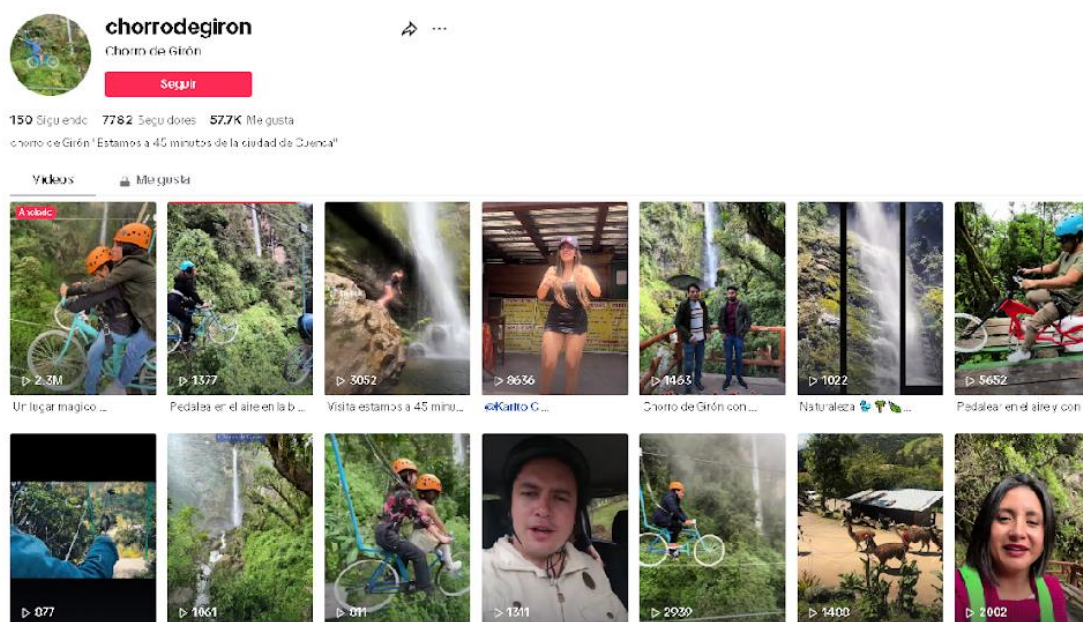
chorrodegiron

Chorro de Girón

Seguir

150 Siguiendo 7782 Seguidores 57.7K Me gusta

chorro de Girón "Estamos a 45 minutos de la ciudad de Cuenca"

Videos Me gusta

A votado

▷ 2.3M
Un lugar magico ...

▷ 1377
Pedalea en el aire en la b...

▷ 3052
Visita estamos a 45 minu...

▷ 8636
@Karito G...

▷ 1463
Chorro de Girón con ...

▷ 1022
Naturaleza 🐦🌴🐛...

▷ 5652
Pedalear en el aire y con

▷ 077

▷ 1061

▷ 811

▷ 1311

▷ 2939

▷ 1408

▷ 2002